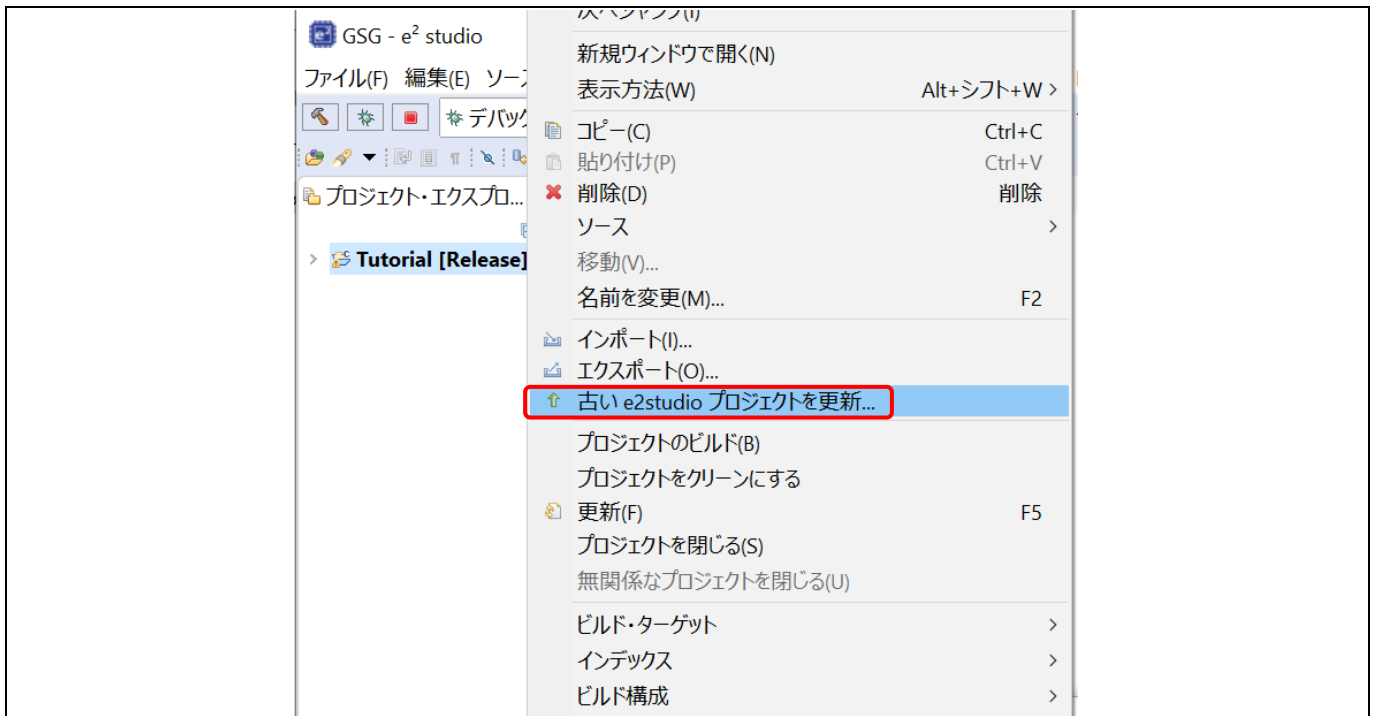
GSG - e$^2$ studio

ファイル(F) 編集(E) ソース

デバッグ

プロジェクト・エクスプロ...

Tutorial [Release]

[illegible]

新規ウィンドウで開く(N)
表示方法(W) Alt+シフト+W
コピー(C) Ctrl+C
貼り付け(P) Ctrl+V
削除(D) 削除
ソース
移動(V)...
名前を変更(M)... F2
インポート(I)...
エクスポート(O)...
古い e2studio プロジェクトを更新...
プロジェクトのビルド(B)
プロジェクトをクリーンにする
更新(F) F5
プロジェクトを閉じる(S)
無関係なプロジェクトを閉じる(U)
ビルド・ターゲット
インデックス
ビルド構成